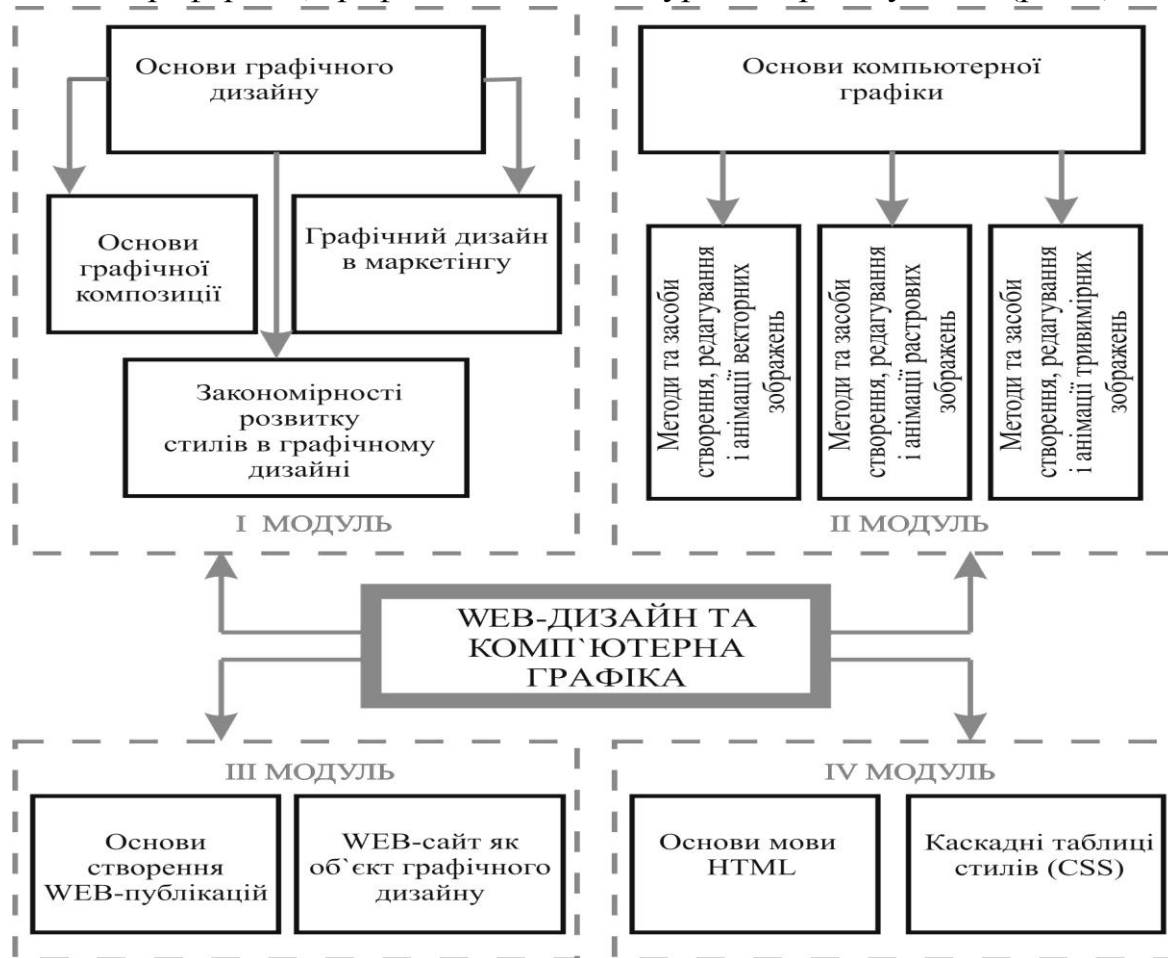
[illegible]

Основи графічного дизайну

Основи графічної композиції

Графічний дизайн в маркетінгу

Закономірності розвитку стилів в графічному дизайні

I МОДУЛЬ

Основи компьютерної графіки

Методи та засоби створення, редагування і анімації векторних зображень

Методи та засоби створення, редагування і анімації растрових зображень

Методи та засоби створення, редагування і анімації тривимірних зображень

II МОДУЛЬ

WEB-ДИЗАЙН ТА КОМП`ЮТЕРНА ГРАФІКА

III МОДУЛЬ

Основи створення WEB-публікацій

WEB-сайт як об`єкт графічного дизайну

IV МОДУЛЬ

Основи мови HTML

Каскадні таблиці стилів (CSS)